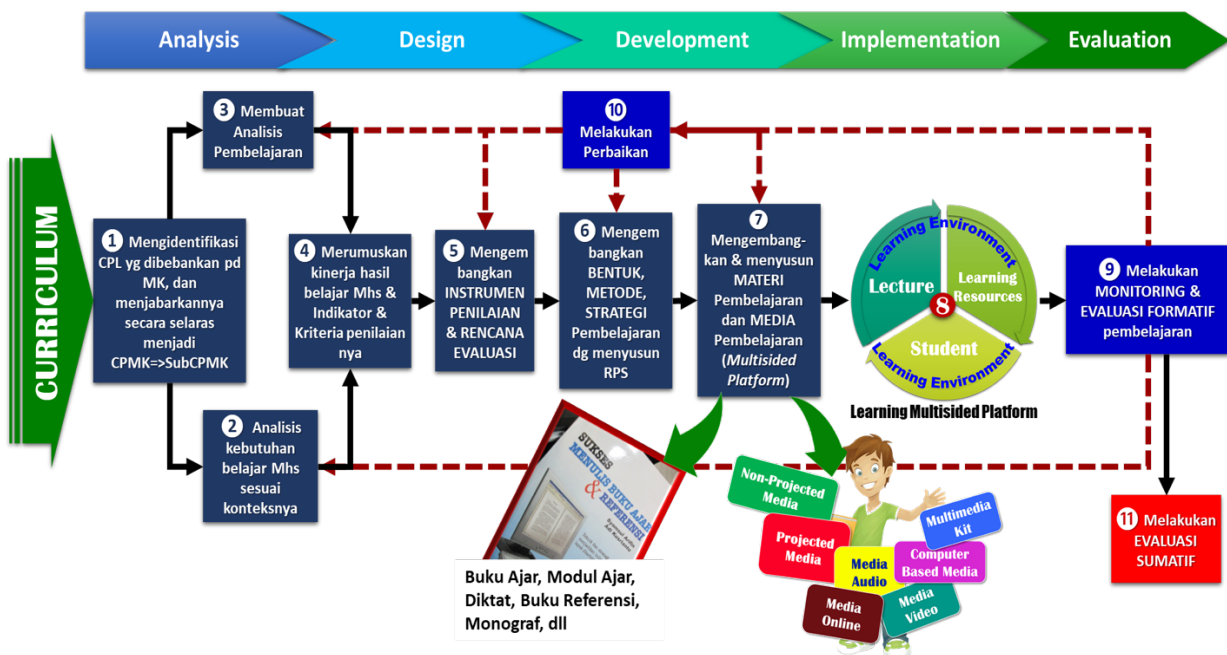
Analysis

Design

Development

Implementation

Evaluation

CURRICULUM

1 Mengidentifikasi CPL yg dibebankan pd MK, dan menjabarkannya secara selaras menjadi CPMK=>SubCPMK

3 Membuat Analisis Pembelajaran

2 Analisis kebutuhan belajar Mhs sesuai konteksnya

4 Merumuskan kinerja hasil belajar Mhs & Indikator & Kriteria penilaiannya

5 Mengembangkan INSTRUMEN PENILAIAN & RENCANA EVALUASI

10 Melakukan Perbaikan

6 Mengembangkan BENTUK, METODE, STRATEGI Pembelajaran dg menyusun RPS

7 Mengembangkan & menyusun MATERI Pembelajaran dan MEDIA Pembelajaran (Multisided Platform)

Learning Environment

Lecture

Learning Resources

8

Student

Learning Environment

Learning Multisided Platform

9 Melakukan MONITORING & EVALUASI FORMATIF pembelajaran

11 Melakukan EVALUASI SUMATIF

SUKSES MENULIS BUKU AJAR & REFERENSI

Buku Ajar, Modul Ajar, Diktat, Buku Referensi, Monograf, dll

Non-Projected Media

Projected Media

Multimedia Kit

Media Audio

Computer Based Media

Media Online

Media Video